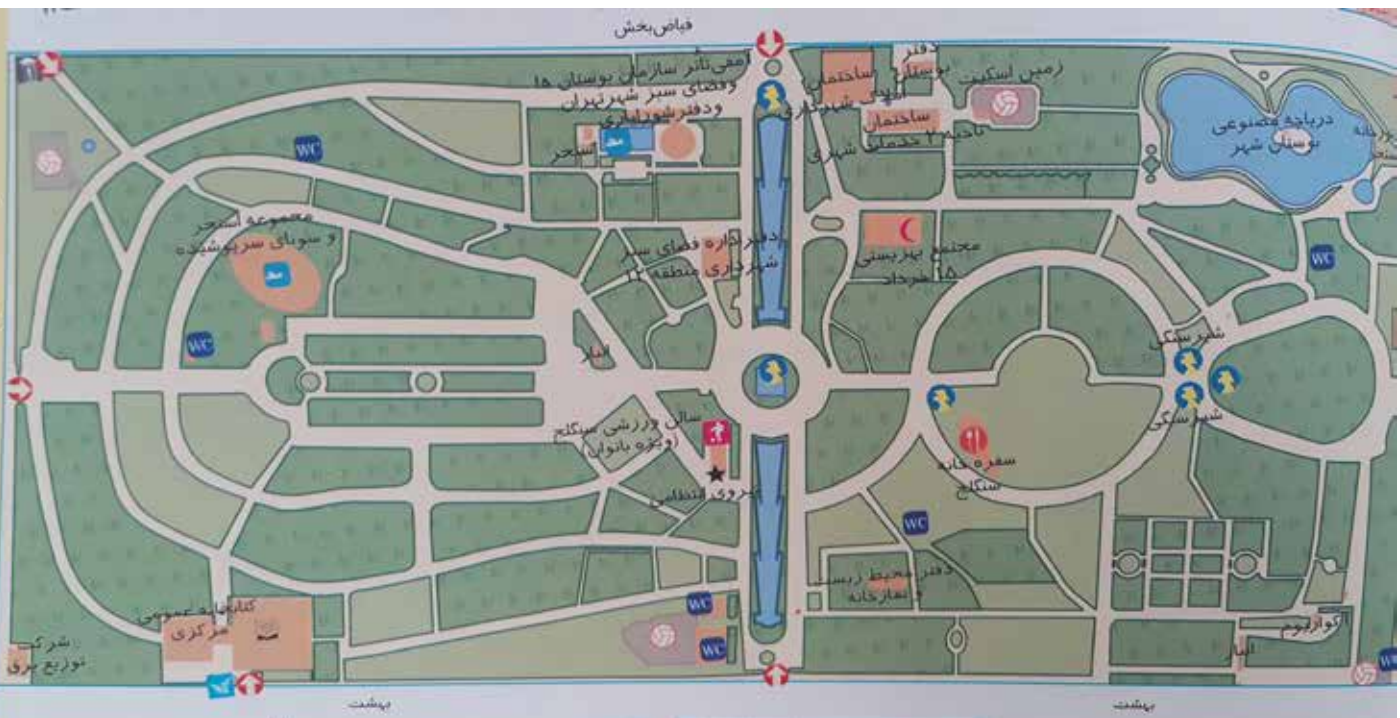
فیاض بخش

دفتر بوستان
ساختمان
ساختمان شهرداری
آمفی تئاتر سازمان بوستان ها و فضای سبز شهر تهران و دفتر شهرداری
ساختمان ۲ خدماتی شهرداری
زمین اسکیت
دریاچه مصنوعی بوستان شهر
استخر
WC
مجموعه استخر و سونای سرپوشیده
دفتر اداره فضای سبز شهرداری منطقه ۱۲
مجتمع بهزیستی ۱۵ خرداد
WC
WC
انبار
شیر سنگی
شیر سنگی
سالن ورزشی سنگلج (ویژه بانوان)
سفره خانه سنگلج
نیروی انتظامی
WC
دفتر محیط زیست و آمارخانه
کتابخانه عمومی مرکزی
WC
WC
آکواریوم
انبار
شرکت توزیع برق
WC
بهشت
بهشت